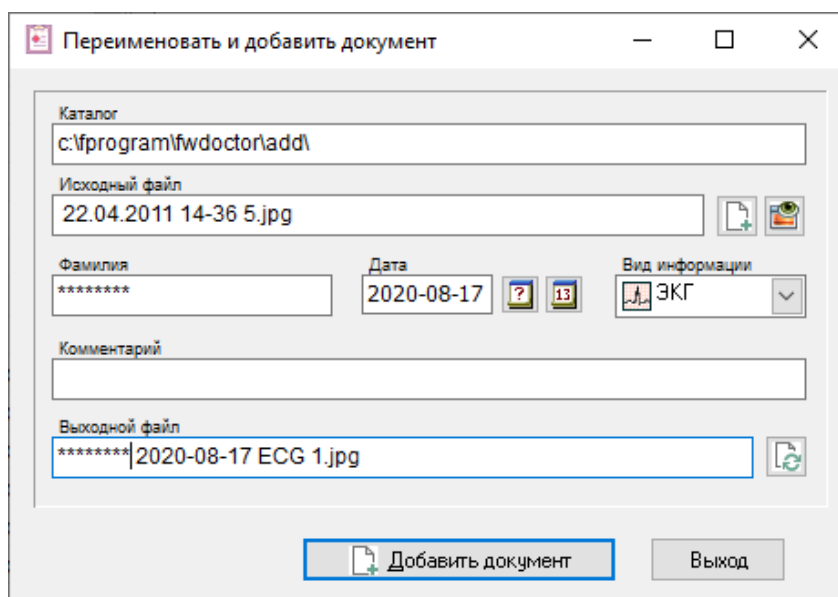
Переименовать и добавить документ

Каталог
c:\fprogram\fwdoctor\add\

Исходный файл
22.04.2011 14-36 5.jpg

Фамилия
********

Дата
2020-08-17

?

13

Вид информации
ЭКГ

Комментарий

Выходной файл
********2020-08-17 ECG 1.jpg

Добавить документ

Выход